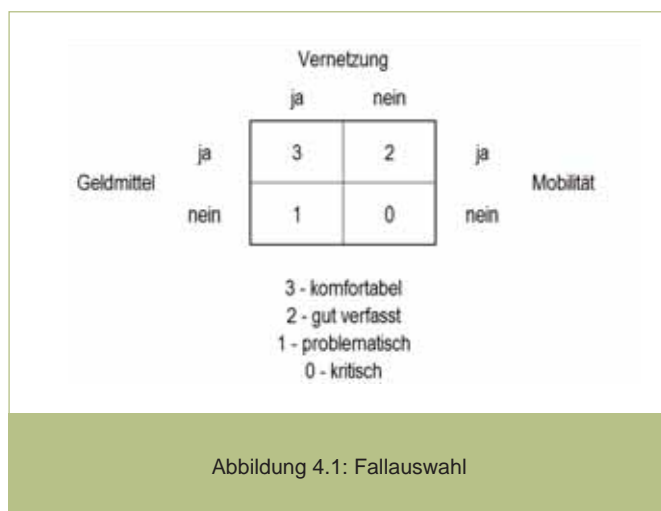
Vernetzung

| | | ja | nein | | |
|---|---|---|---|---|---|
| Geldmittel | ja | 3 | 2 | ja | Mobilität |
| | nein | 1 | 0 | nein | |

3 - komfortabel
2 - gut verfasst
1 - problematisch
0 - kritisch

Abbildung 4.1: Fallauswahl